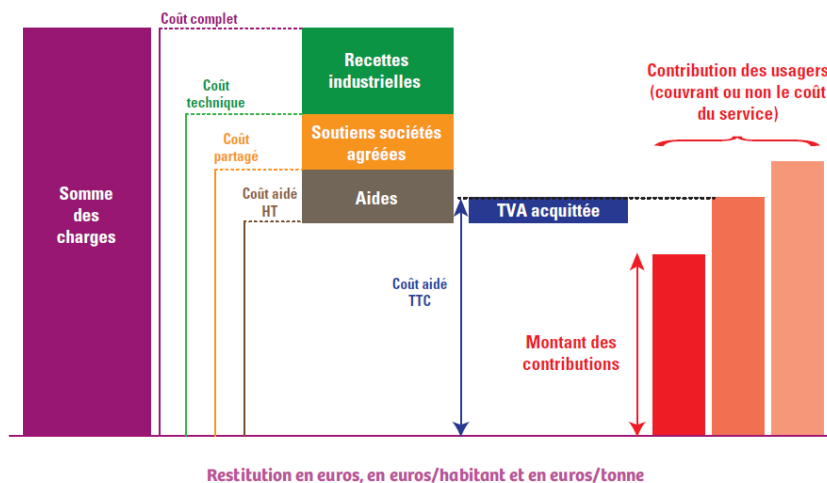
Coût complet

Somme des charges

Coût technique

Coût partagé

Coût aidé HT

Recettes industrielles

Soutiens sociétés agréées

Aides

TVA acquittée

Coût aidé TTC

Contribution des usagers (couvrant ou non le coût du service)

Montant des contributions

Restitution en euros, en euros/habitant et en euros/tonne